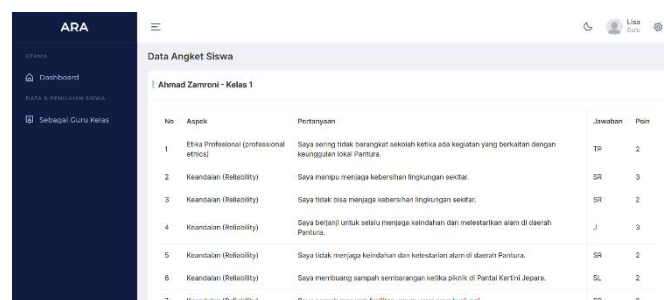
ARA

UTAMA

Dashboard

DATA & PENILAIAN SISWA

Sebagai Guru Kelas

Lisa
Guru

Data Angket Siswa

Ahmad Zamroni - Kelas 1

| No | Aspek | Pertanyaan | Jawaban | Poin |
|---|---|---|---|---|
| 1 | Etika Profesional (professional ethics) | Saya sering tidak berangkat sekolah ketika ada kegiatan yang berkaitan dengan keunggulan lokal Pantura. | TP | 2 |
| 2 | Keandalan (Reliability) | Saya mampu menjaga kebersihan lingkungan sekitar. | SR | 3 |
| 3 | Keandalan (Reliability) | Saya tidak bisa menjaga kebersihan lingkungan sekitar. | SR | 2 |
| 4 | Keandalan (Reliability) | Saya berjanji untuk selalu menjaga keindahan dan melestarikan alam di daerah Pantura. | J | 3 |
| 5 | Keandalan (Reliability) | Saya tidak menjaga keindahan dan kelestarian alam di daerah Pantura. | SR | 2 |
| 6 | Keandalan (Reliability) | Saya membuang sampah sembarangan ketika piknik di Pantai Kartini Jepara. | SL | 2 |
| 7 | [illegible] | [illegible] | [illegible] | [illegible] |